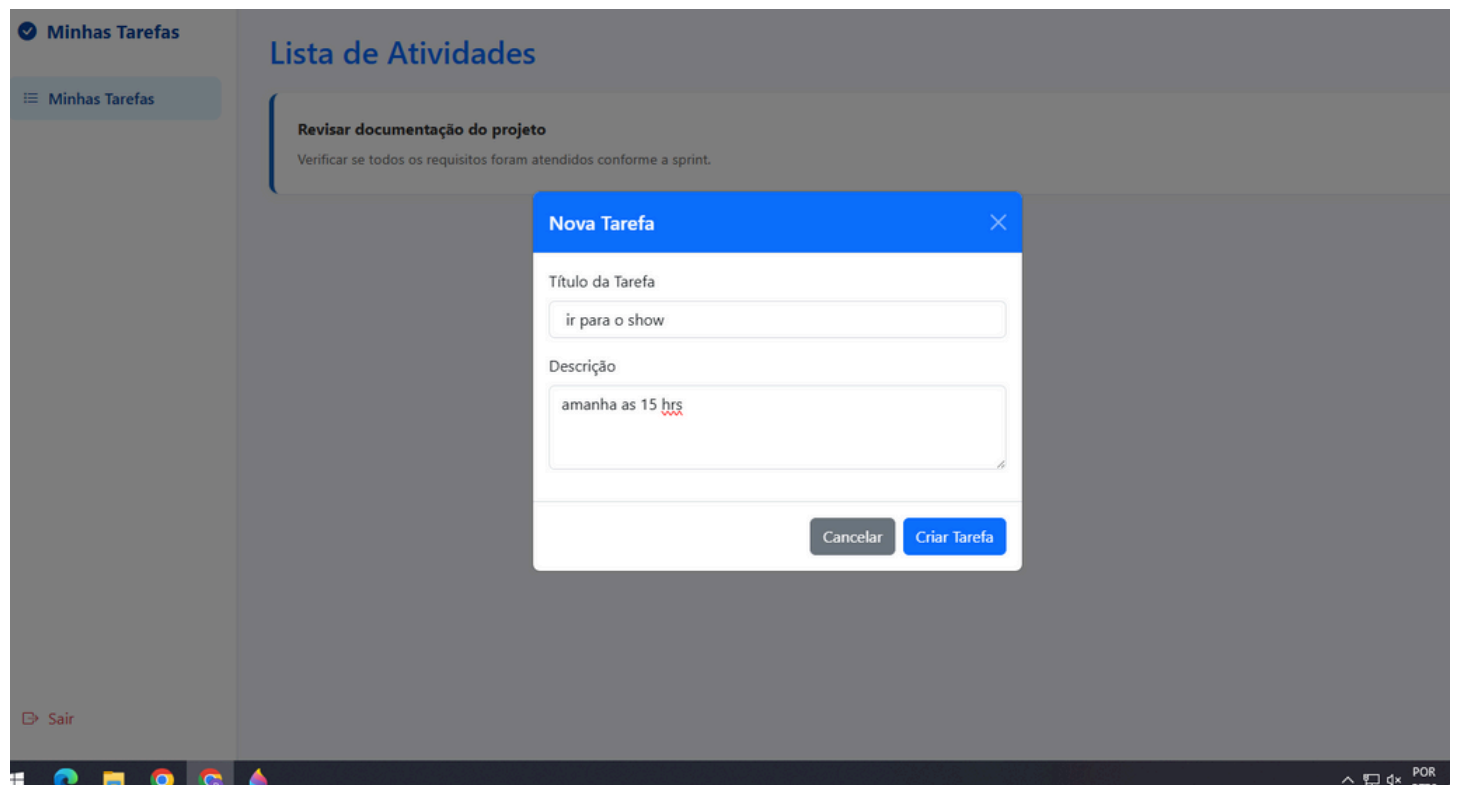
Minhas Tarefas

Minhas Tarefas

Sair

Lista de Atividades

Revisar documentação do projeto

Verificar se todos os requisitos foram atendidos conforme a sprint.

Nova Tarefa

×

Título da Tarefa

ir para o show

Descrição

amanha as 15 hrs

Cancelar

Criar Tarefa

POR